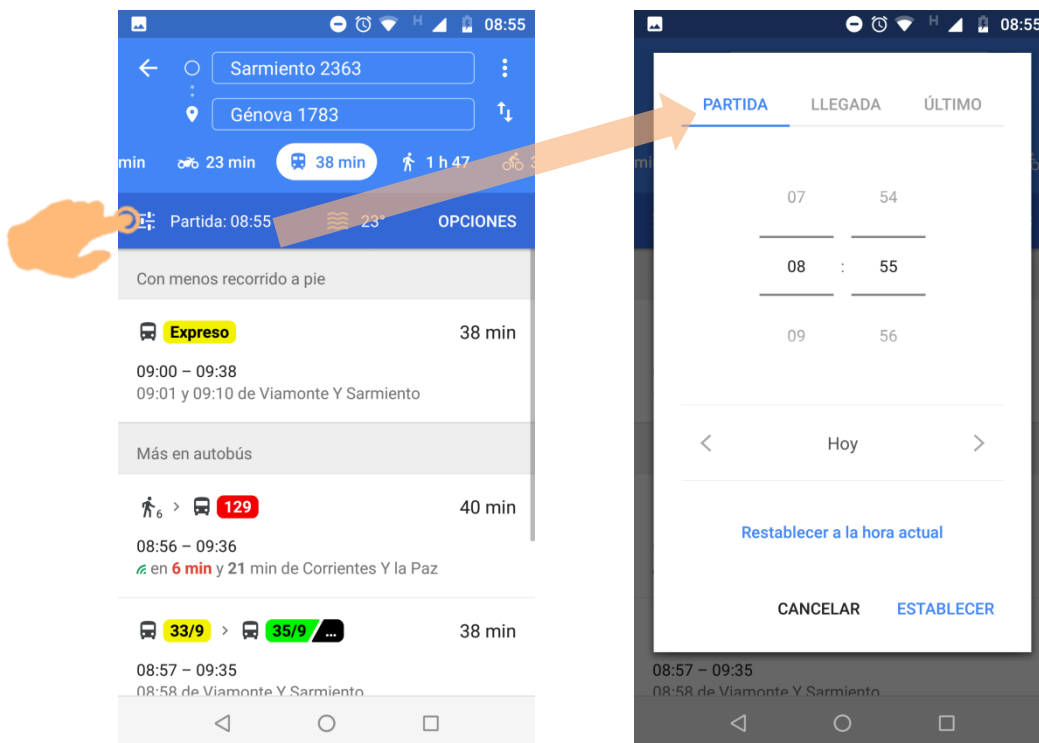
H 08:55

Sarmiento 2363

Génova 1783

min 23 min 38 min 1 h 47

Partida: 08:55 23° OPCIONES

Con menos recorrido a pie

Expreso 38 min

09:00 – 09:38
09:01 y 09:10 de Viamonte Y Sarmiento

Más en autobús

6 > 129 40 min

08:56 – 09:36
en 6 min y 21 min de Corrientes Y la Paz

33/9 > 35/9 ... 38 min

08:57 – 09:35
08:58 de Viamonte Y Sarmiento

H 08:55

PARTIDA LLEGADA ÚLTIMO

07 54

08 : 55

09 56

Hoy

Restablecer a la hora actual

CANCELAR ESTABLECER

08:57 – 09:35
08:58 de Viamonte Y Sarmiento